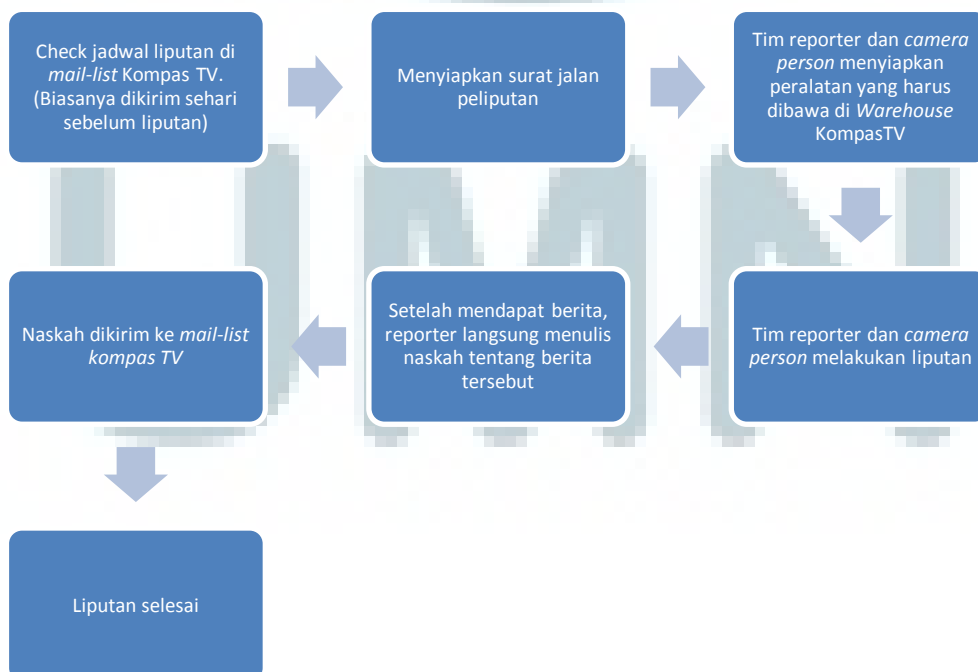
Check jadwal liputan di *mail-list* Kompas TV. (Biasanya dikirim sehari sebelum liputan)

Menyiapkan surat jalan peliputan

Tim reporter dan *camera person* menyiapkan peralatan yang harus dibawa di *Warehouse* KompasTV

Tim reporter dan *camera person* melakukan liputan

Setelah mendapat berita, reporter langsung menulis naskah tentang berita tersebut

Naskah dikirim ke *mail-list kompas TV*

Liputan selesai